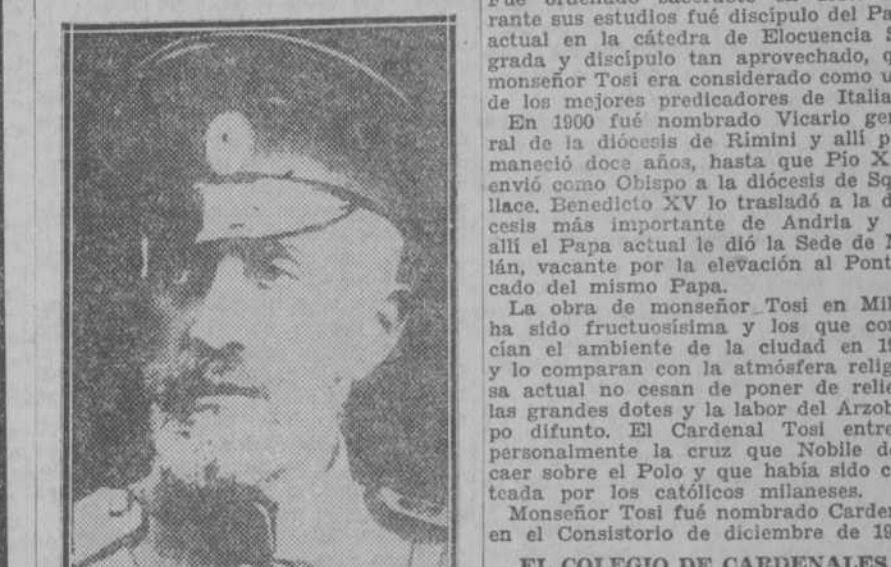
Fue ordenado sacerdote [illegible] rante sus estudios fué discípulo del Pa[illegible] actual en la cátedra de Elocuencia S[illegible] grada y discípulo tan aprovechado, q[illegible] monseñor Tosi era considerado como u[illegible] de los mejores predicadores de Italia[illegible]

En 1900 fué nombrado Vicario gen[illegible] ral de la diócesis de Rimini y allí p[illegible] maneció doce años, hasta que Pío X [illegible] envió como Obispo a la diócesis de Sq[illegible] llace. Benedicto XV lo trasladó a la d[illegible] cesis más importante de Andria y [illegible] allí el Papa actual le dió la Sede de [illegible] lán, vacante por la elevación al Pont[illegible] cado del mismo Papa.

La obra de monseñor Tosi en Mil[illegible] ha sido fructuosísima y los que co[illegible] cían el ambiente de la ciudad en 1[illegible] y lo comparan con la atmósfera relig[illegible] sa actual no cesan de poner de relie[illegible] las grandes dotes y la labor del Arzob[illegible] po difunto. El Cardenal Tosi entre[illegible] personalmente la cruz que Nobile d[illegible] caer sobre el Polo y que había sido c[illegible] teada por los católicos milaneses.

Monseñor Tosi fué nombrado Carden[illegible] en el Consistorio de diciembre de 19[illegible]

EL COLEGIO DE CARDENALES